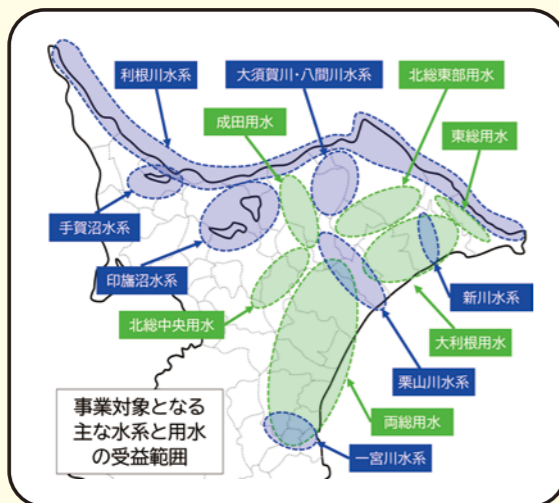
利根川水系

大須賀川・八間川水系

北総東部用水

成田用水

東総用水

手賀沼水系

印旛沼水系

新川水系

北総中央用水

大利根用水

栗山川水系

事業対象となる主な水系と用水の受益範囲

両総用水

一宮川水系